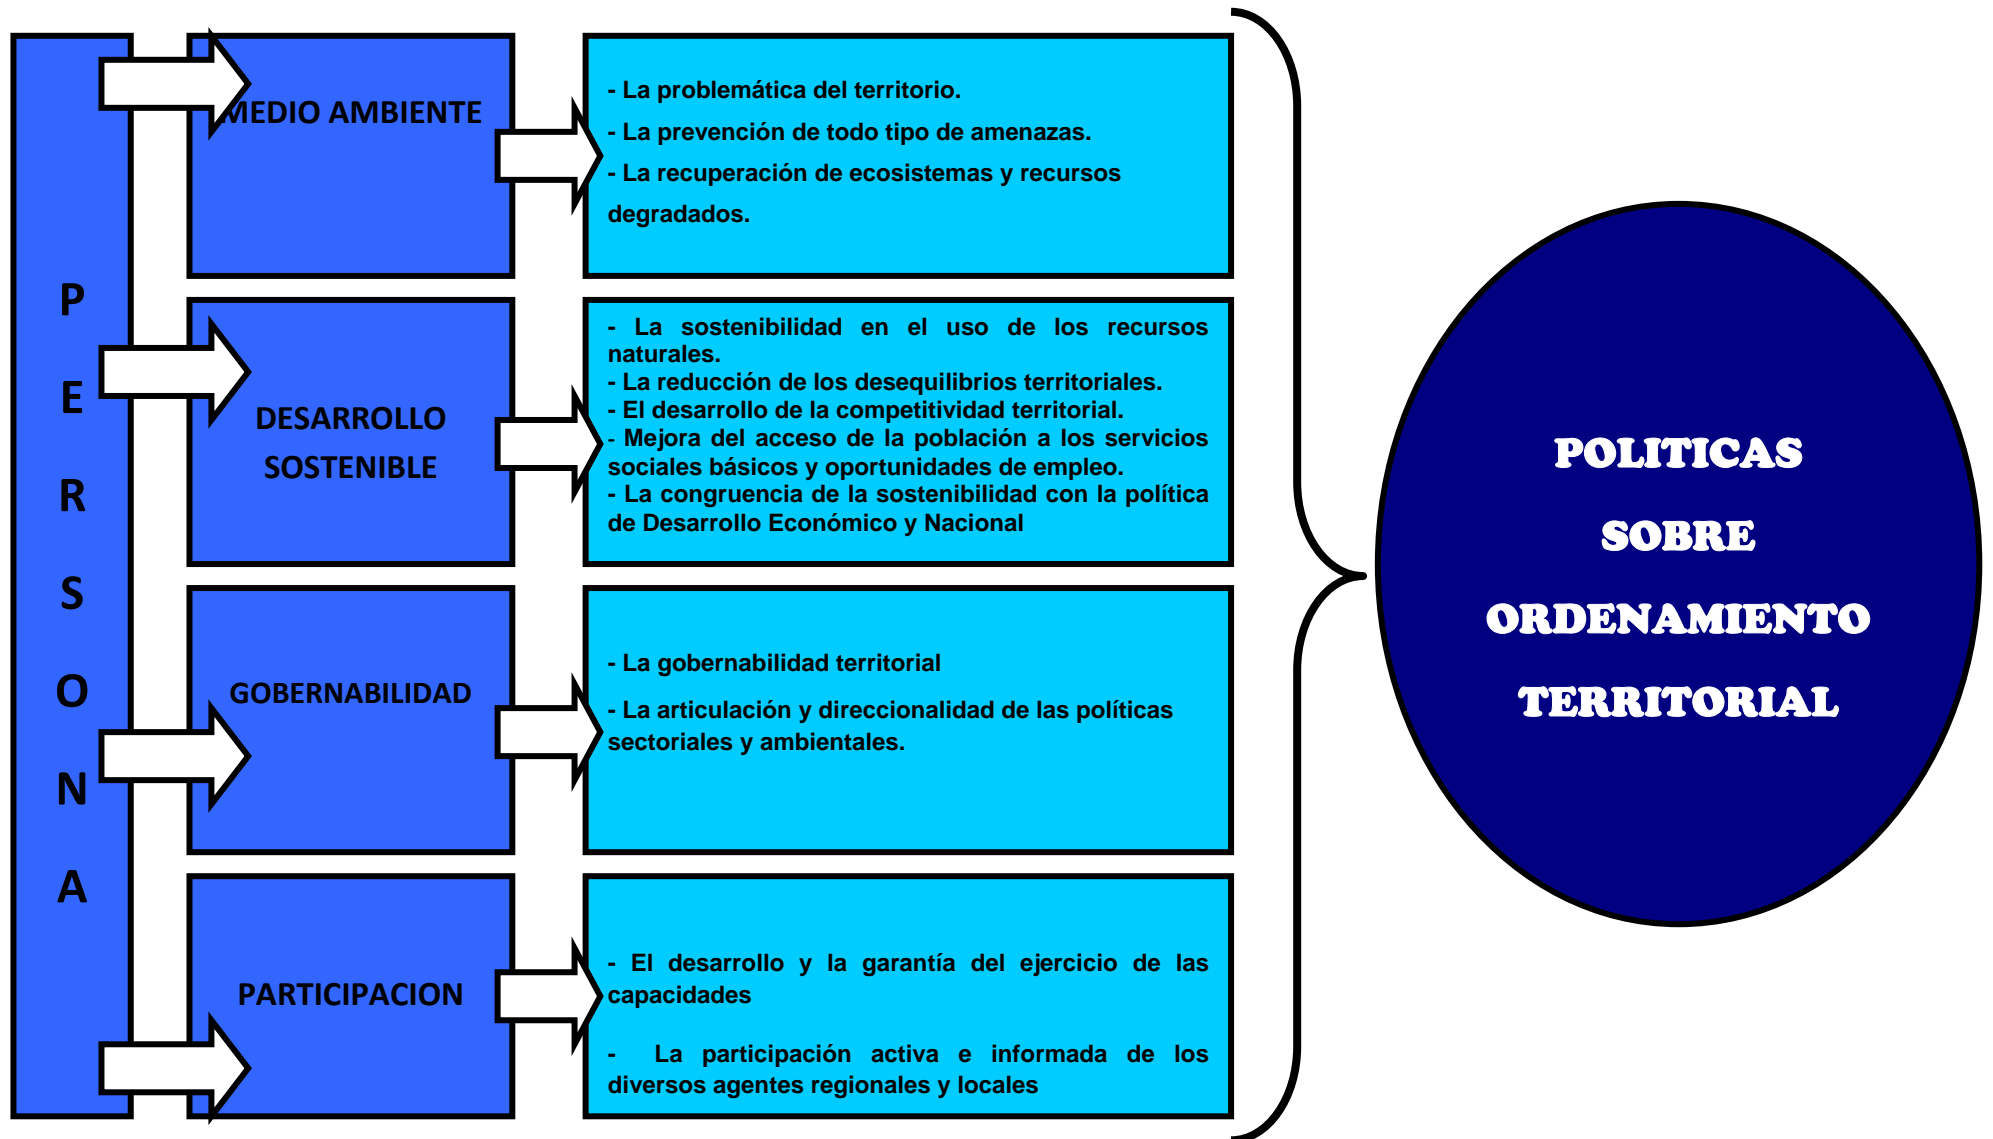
P
E
R
S
O
N
A

MEDIO AMBIENTE

- La problemática del territorio.

- La prevención de todo tipo de amenazas.

- La recuperación de ecosistemas y recursos degradados.

DESARROLLO SOSTENIBLE

- La sostenibilidad en el uso de los recursos naturales.
- La reducción de los desequilibrios territoriales.
- El desarrollo de la competitividad territorial.
- Mejora del acceso de la población a los servicios sociales básicos y oportunidades de empleo.
- La congruencia de la sostenibilidad con la política de Desarrollo Económico y Nacional

GOBERNABILIDAD

- La gobernabilidad territorial

- La articulación y direccionalidad de las políticas sectoriales y ambientales.

PARTICIPACION

- El desarrollo y la garantía del ejercicio de las capacidades

- La participación activa e informada de los diversos agentes regionales y locales

POLITICAS SOBRE ORDENAMIENTO TERRITORIAL